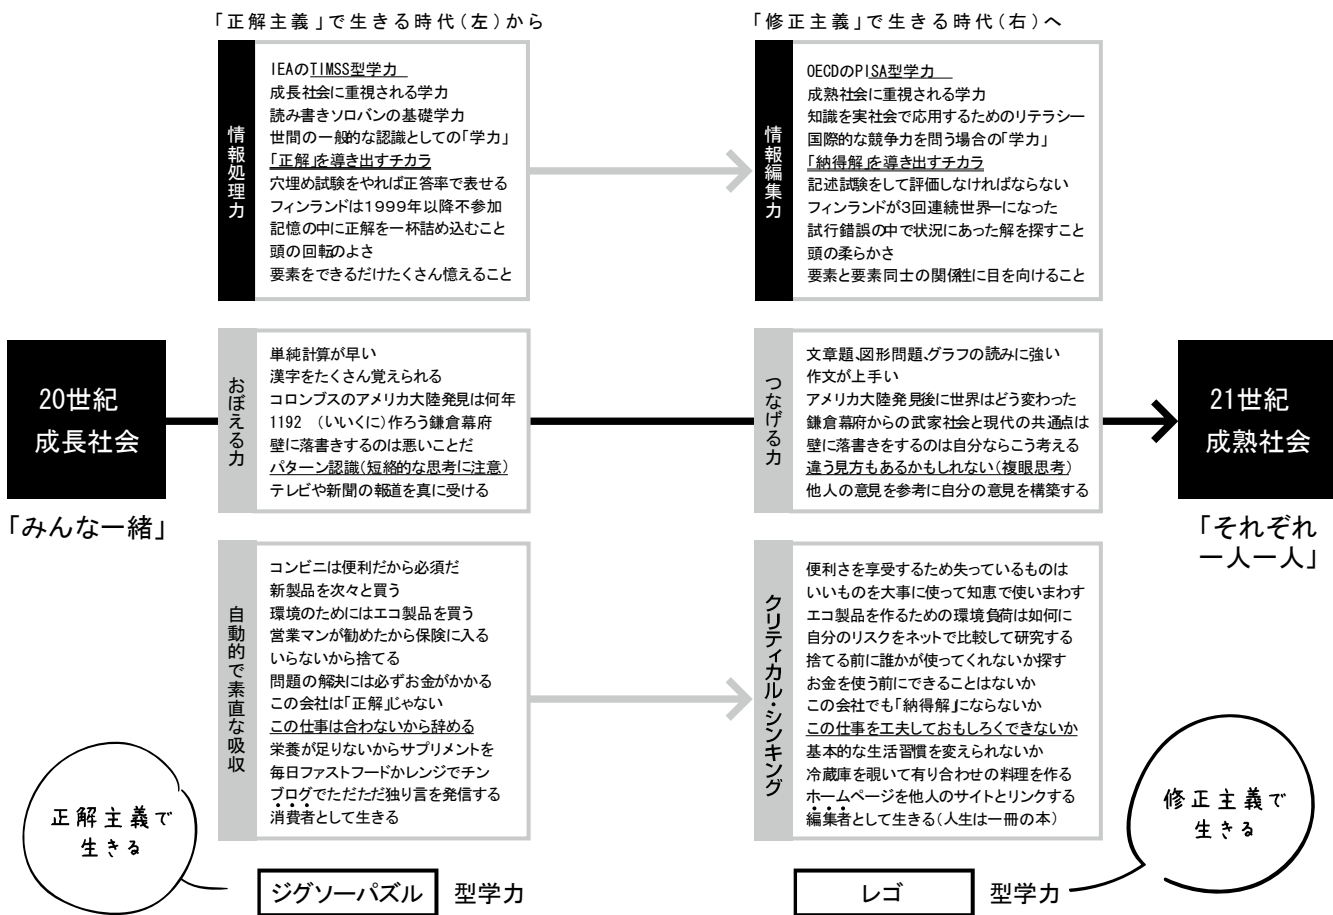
「正解主義」で生きる時代(左)から

情報処理力

IEAのTIMSS型学力
成長社会に重視される学力
読み書きソロバンの基礎学力
世間の一般的な認識としての「学力」
「正解」を導き出すチカラ
穴埋め試験をやれば正答率で表せる
フィンランドは1999年以降不参加
記憶の中に正解を一杯詰め込むこと
頭の回転のよさ
要素をできるだけたくさん憶えること

おぼえる力

単純計算が早い
漢字をたくさん覚えられる
コロンブスのアメリカ大陸発見は何年
1192 (いいくに)作ろう鎌倉幕府
壁に落書きするのは悪いことだ
パターン認識(短絡的な思考に注意)
テレビや新聞の報道を真に受ける

自動的で素直な吸収

コンビニは便利だから必須だ
新製品を次々と買う
環境のためにはエコ製品を買う
営業マンが勧めたから保険に入る
いらないから捨てる
問題の解決には必ずお金がかかる
この会社は「正解」じゃない
この仕事は合わないから辞める
栄養が足りないからサプリメントを
毎日ファストフードかレンジでチン
ブログでただただ独り言を発信する
消費者として生きる

20世紀
成長社会

「みんな一緒」

正解主義で生きる

ジグソーパズル 型学力

「修正主義」で生きる時代(右)へ

情報編集力

OECDのPISA型学力
成熟社会に重視される学力
知識を実社会で応用するためのリテラシー
国際的な競争力を問う場合の「学力」
「納得解」を導き出すチカラ
記述試験をして評価しなければならない
フィンランドが3回連続世界一になった
試行錯誤の中で状況にあった解を探すこと
頭の柔らかさ
要素と要素同士の関係性に目を向けること

つなげる力

文章題、図形問題、グラフの読みに強い
作文が上手い
アメリカ大陸発見後に世界はどう変わった
鎌倉幕府からの武家社会と現代の共通点は
壁に落書きをするのは自分ならこう考える
違う見方もあるかもしれない(複眼思考)
他人の意見を参考に自分の意見を構築する

クリティカル・シンキング

便利さを享受するため失っているものは
いいものを大事に使って知恵で使いまわす
エコ製品を作るための環境負荷は如何に
自分のリスクをネットで比較して研究する
捨てる前に誰かが使ってくれないか探す
お金を使う前にできることはないか
この会社でも「納得解」にならないか
この仕事を工夫しておもしろくできないか
基本的な生活習慣を変えられないか
冷蔵庫を覗いて有り合わせの料理を作る
ホームページを他人のサイトとリンクする
編集者として生きる(人生は一冊の本)

21世紀
成熟社会

「それぞれ
一人一人」

修正主義で生きる

レゴ 型学力